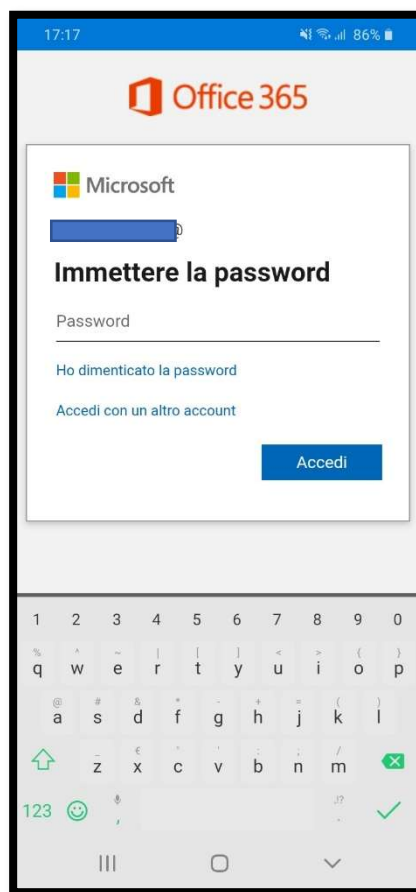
17:17 86%

Office 365

Microsoft

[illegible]@

Immettere la password

Password

Ho dimenticato la password

Accedi con un altro account

Accedi

1 2 3 4 5 6 7 8 9 0
q w e r t y u i o p
a s d f g h j k l
z x c v b n m
123 ,